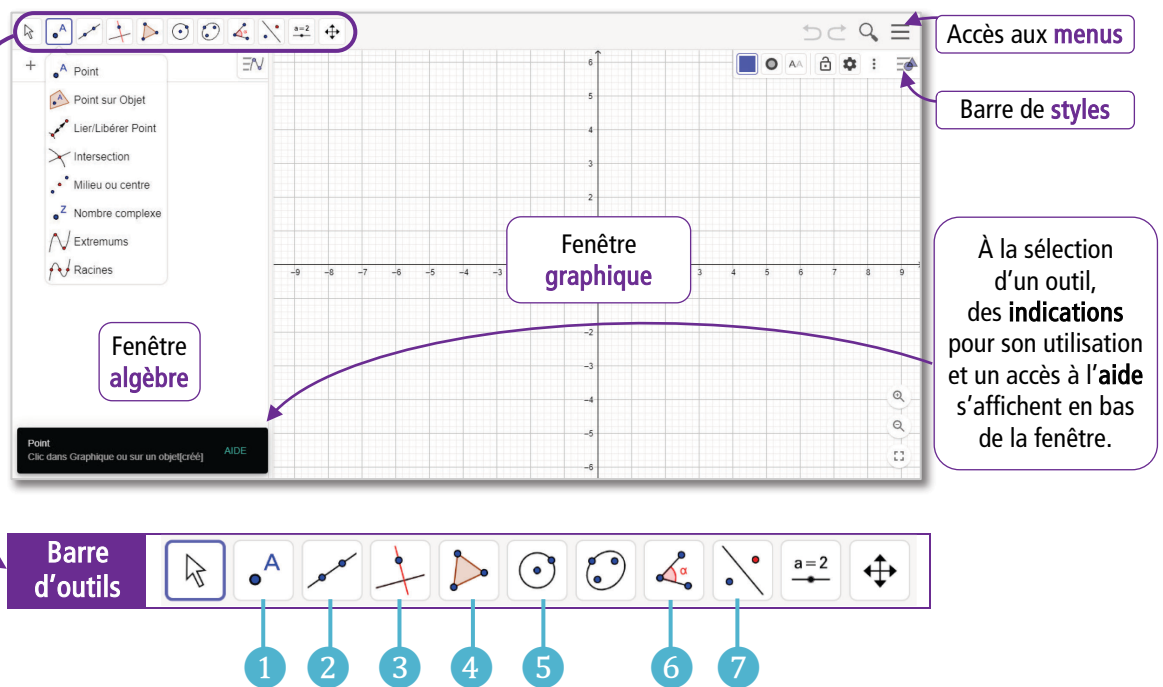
Accès aux menus

Barre de styles

Point
Point sur Objet
Lier/Libérer Point
Intersection
Milieu ou centre
Nombre complexe
Extremums
Racines

Fenêtre graphique

À la sélection d'un outil, des indications pour son utilisation et un accès à l'aide s'affichent en bas de la fenêtre.

Fenêtre algèbre

Point
Clic dans Graphique ou sur un objet[créé]
AIDE

6
5
4
3
2
−9 −8 −7 −6 −5 −4 −3 3 4 5 6 7 8 9
−2
−3
−4
−5
−6

Barre d'outils

$a = 2$

1 2 3 4 5 6 7